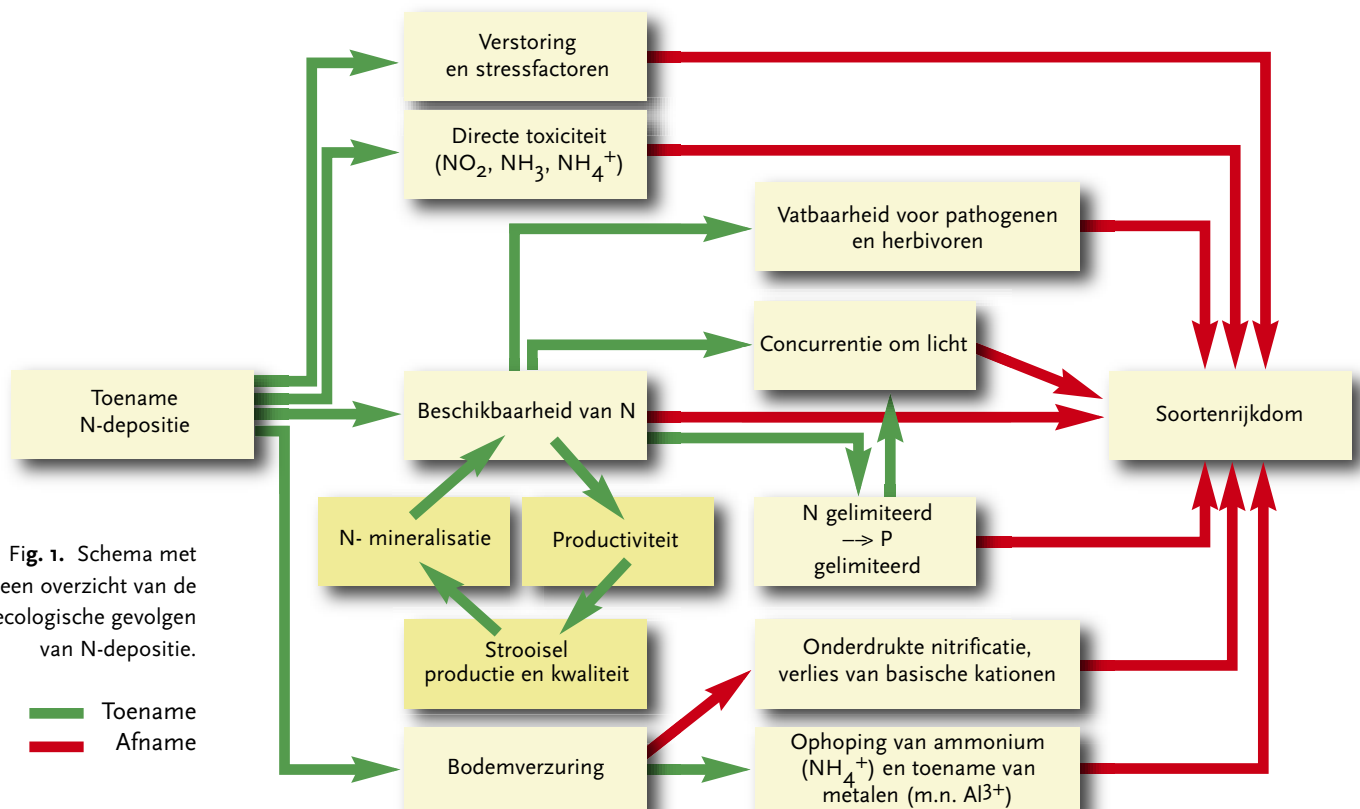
Verstoring en stressfactoren

Directe toxiciteit ($NO_2$, $NH_3$, $NH_4^+$)

Vatbaarheid voor pathogenen en herbivoren

Concurrentie om licht

Toename N-depositie

Beschikbaarheid van N

Soortenrijkdom

N- mineralisatie

Productiviteit

N gelimiteerd –> P gelimiteerd

Fig. 1. Schema met een overzicht van de ecologische gevolgen van N-depositie.

Strooisel productie en kwaliteit

Onderdrukte nitrificatie, verlies van basische kationen

Toename
Afname

Bodemverzuring

Ophoping van ammonium ($NH_4^+$) en toename van metalen (m.n. $Al^{3+}$)